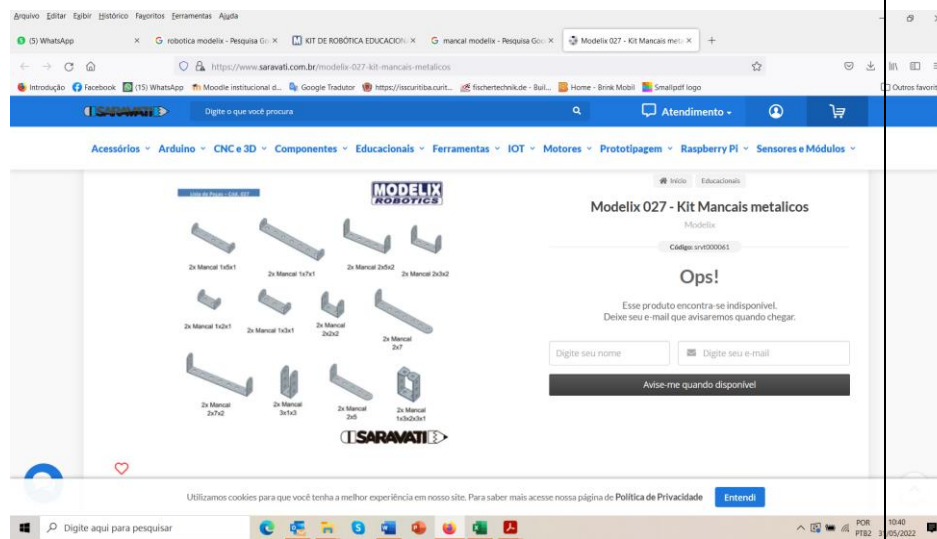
Arquivo Editar Exibir Histórico Favoritos Ferramentas Ajuda

(5) WhatsApp × robotica modelix - Pesquisa Go × KIT DE ROBÓTICA EDUCACION × mancal modelix - Pesquisa Goo × Modelix 027 - Kit Mancais meta × +

https://www.saravati.com.br/modelix-027-kit-mancais-metalicos

Introdução Facebook (15) WhatsApp Moodle institucional d... Google Tradutor https://iscuritiba.curit... fischertechnik.de - Buil... Home - Brink Mobil Smallpdf logo Outros favoritos

SARAVATI Digite o que você procura Atendimento

Acessórios Arduino CNC e 3D Componentes Educacionais Ferramentas IOT Motores Prototipagem Raspberry Pi Sensores e Módulos

Lista de Peças - Cód. 027

MODELIX ROBOTICS

2x Mancal 1x5x1 2x Mancal 1x7x1 2x Mancal 2x5x2 2x Mancal 2x3x2

2x Mancal 1x2x1 2x Mancal 1x3x1 2x Mancal 2x2x2 2x Mancal 2x7

2x Mancal 2x7x2 2x Mancal 3x1x3 2x Mancal 2x5 2x Mancal 1x3x2x3x1

SARAVATI

Início Educacionais

Modelix 027 - Kit Mancais metalicos

Modelix

Código: srvt000061

Ops!

Esse produto encontra-se indisponível.
Deixe seu e-mail que avisaremos quando chegar.

Digite seu nome Digite seu e-mail

Avise-me quando disponível

Utilizamos cookies para que você tenha a melhor experiência em nosso site. Para saber mais acesse nossa página de Política de Privacidade Entendi

Digite aqui para pesquisar

POR PTB2 10:40 31/05/2022